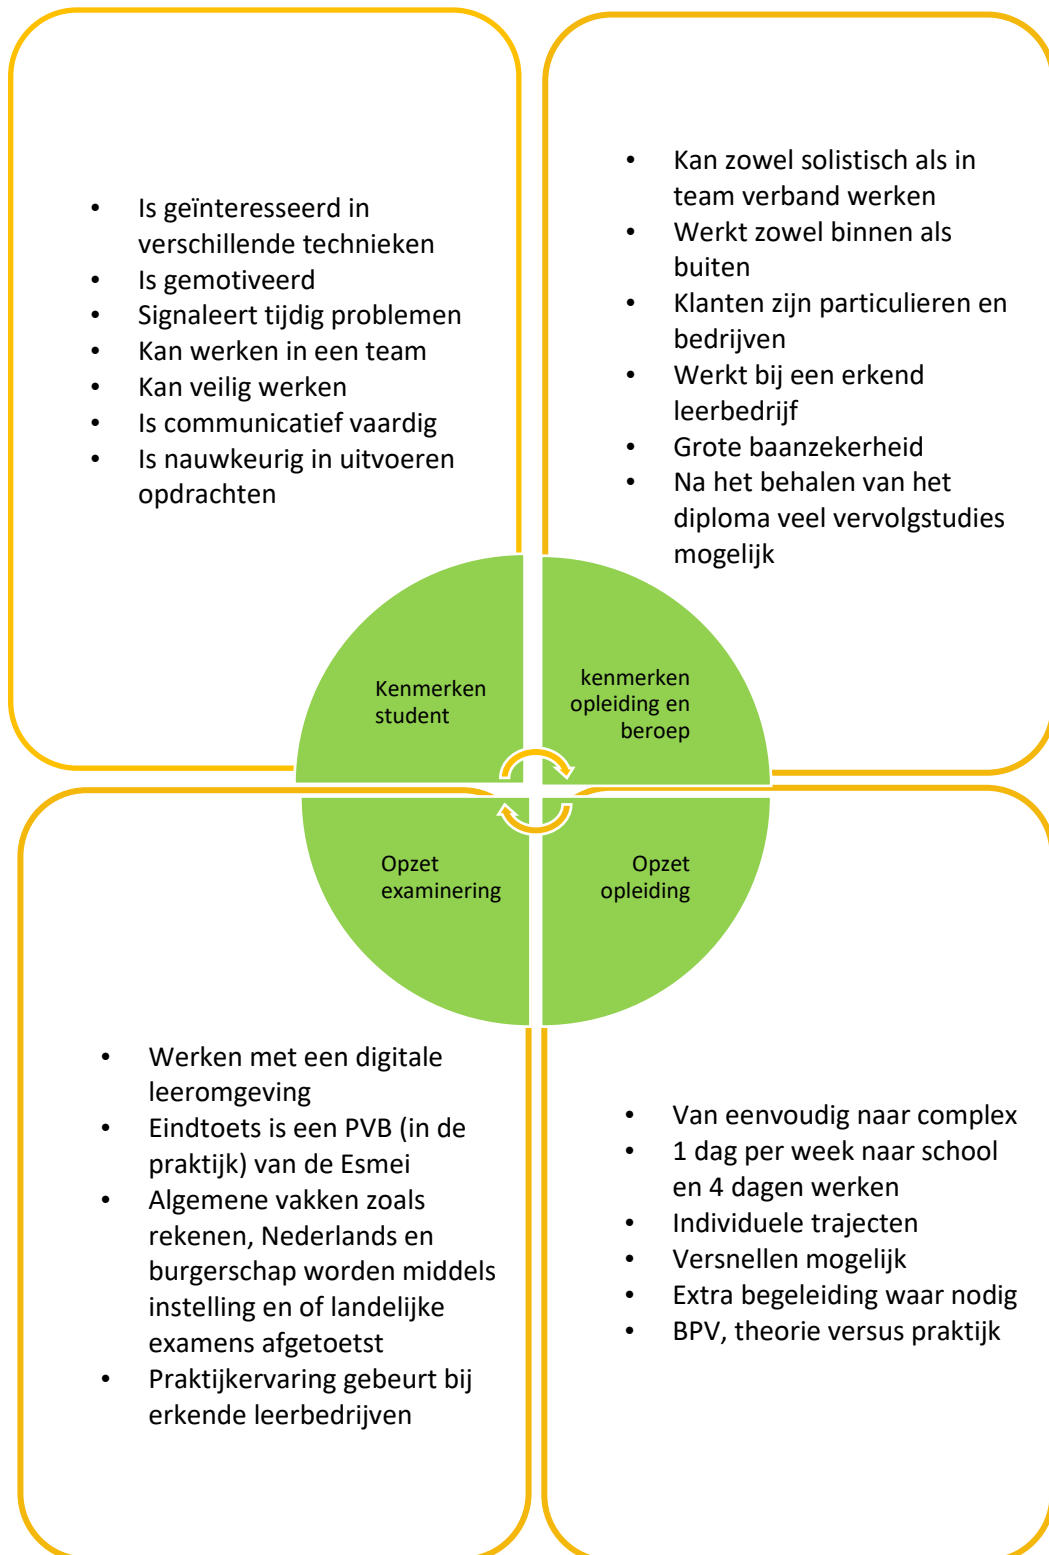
- Is geïnteresseerd in verschillende technieken
- Is gemotiveerd
- Signaleert tijdig problemen
- Kan werken in een team
- Kan veilig werken
- Is communicatief vaardig
- Is nauwkeurig in uitvoeren opdrachten

- Kan zowel solistisch als in team verband werken
- Werkt zowel binnen als buiten
- Klanten zijn particulieren en bedrijven
- Werkt bij een erkend leerbedrijf
- Grote baanzekerheid
- Na het behalen van het diploma veel vervolgstudies mogelijk

Kenmerken student

kenmerken opleiding en beroep

Opzet examinering

Opzet opleiding

- Werken met een digitale leeromgeving
- Eindtoets is een PVB (in de praktijk) van de Esmei
- Algemene vakken zoals rekenen, Nederlands en burgerschap worden middels instelling en of landelijke examens afgetoetst
- Praktijkervaring gebeurt bij erkende leerbedrijven

- Van eenvoudig naar complex
- 1 dag per week naar school en 4 dagen werken
- Individuele trajecten
- Versnellen mogelijk
- Extra begeleiding waar nodig
- BPV, theorie versus praktijk